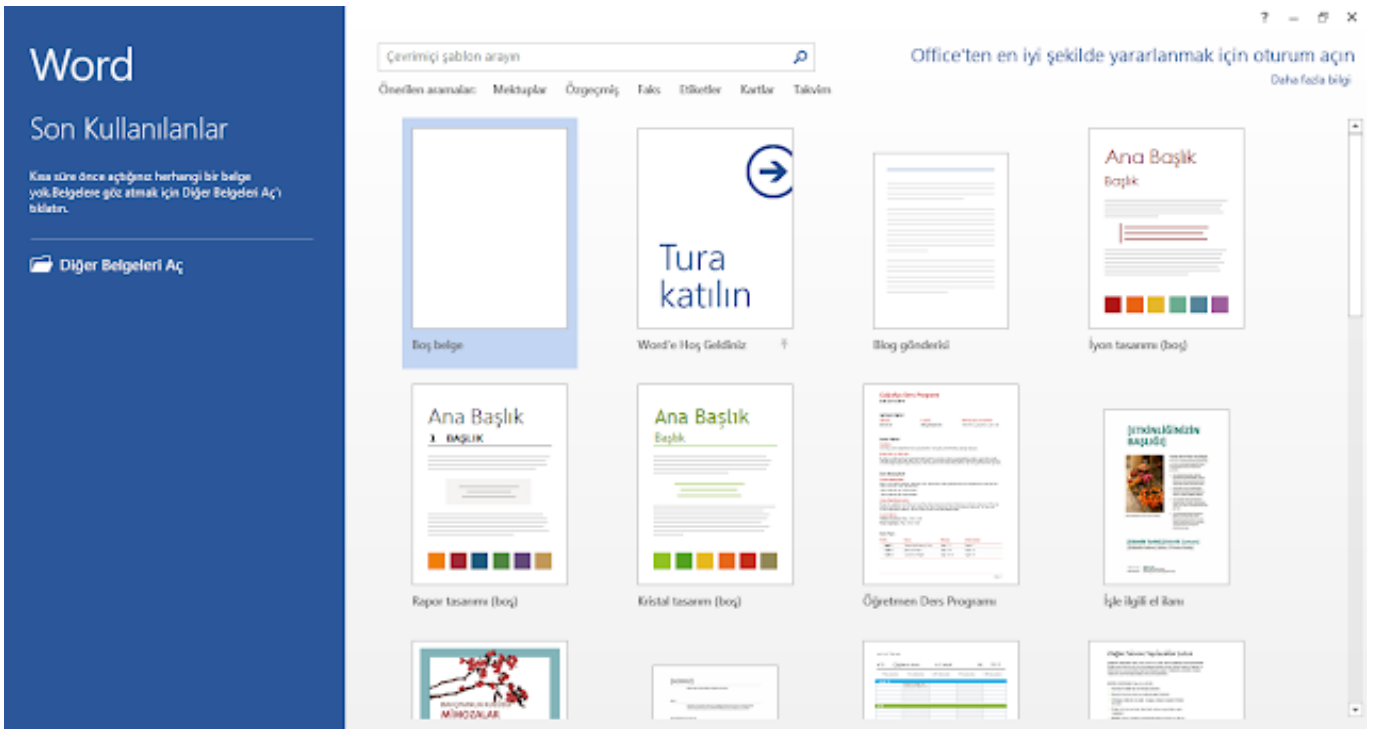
Word

Son Kullanılanlar

Kısa süre önce açtığınız herhangi bir belge yok.Belgelere göz atmak için Diğer Belgeleri Aç'ı tıklatın.

Diğer Belgeleri Aç

? – ✕

Çevrimiçi şablon arayın

Önerilen aramalar: Mektuplar Özgeçmiş Faks Etiketler Kartlar Takvim

Office'ten en iyi şekilde yararlanmak için oturum açın
Daha fazla bilgi

Boş belge

Tura katılın
Word'e Hoş Geldiniz

Blog gönderisi

Ana Başlık
Başlık
İyon tasarımı (boş)

Ana Başlık
1 BAŞLIK
Rapor tasarımı (boş)

Ana Başlık
Başlık
Kristal tasarımı (boş)

Öğretmen Ders Programı

[ETKİNLİĞİNİZİN BAŞLIĞI]
İşle ilgili el ilanı

MİMOZALAR